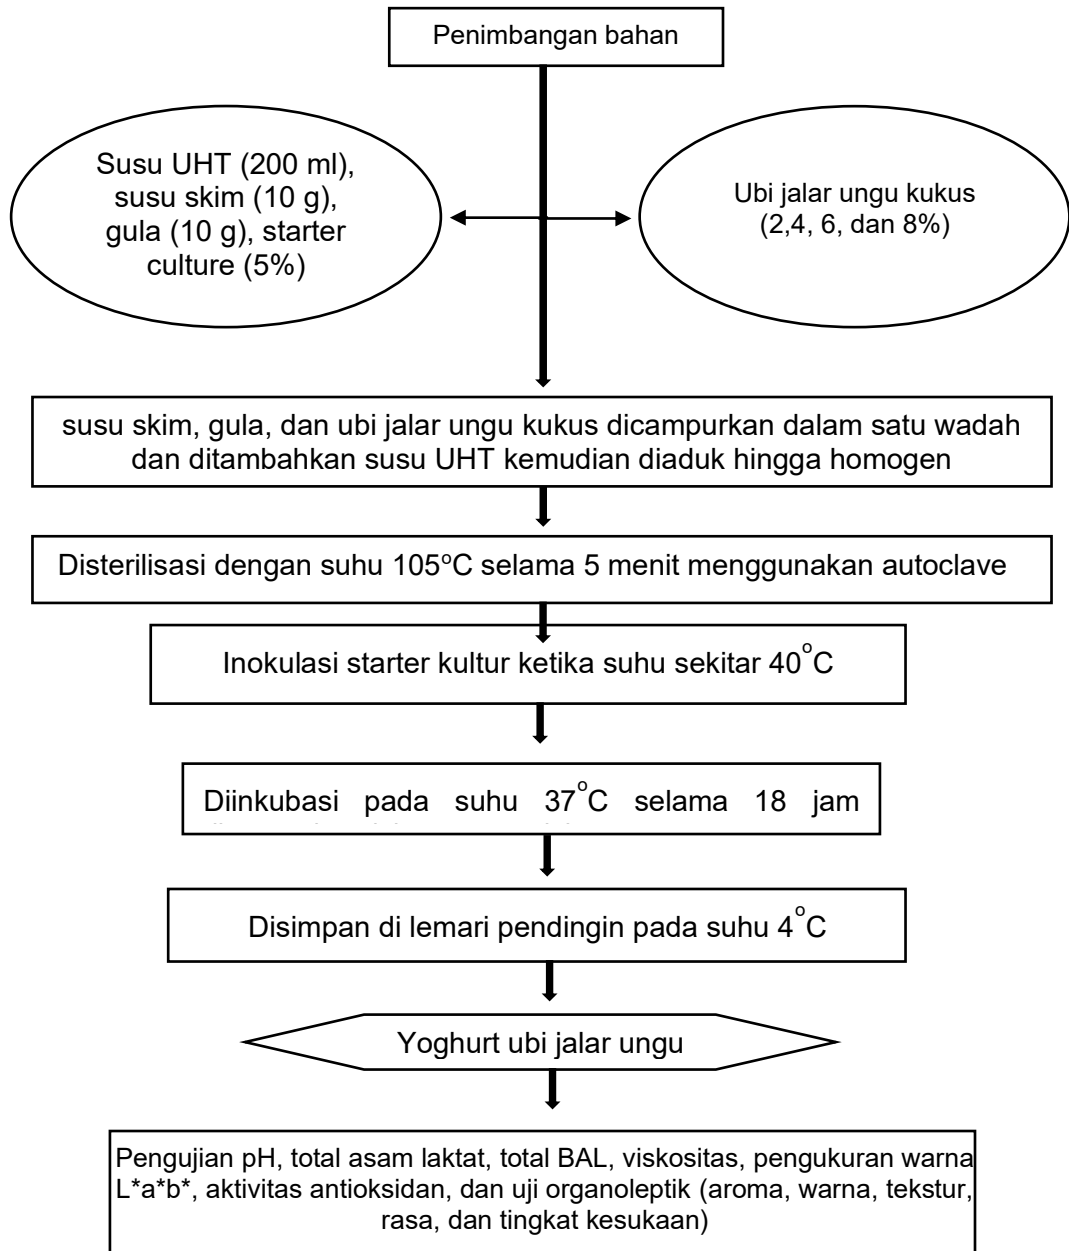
Penimbangan bahan

Susu UHT (200 ml), susu skim (10 g), gula (10 g), starter culture (5%)

Ubi jalar ungu kukus (2,4, 6, dan 8%)

susu skim, gula, dan ubi jalar ungu kukus dicampurkan dalam satu wadah dan ditambahkan susu UHT kemudian diaduk hingga homogen

Disterilisasi dengan suhu 105$^{o}$C selama 5 menit menggunakan autoclave

Inokulasi starter kultur ketika suhu sekitar 40$^{o}$C

Diinkubasi pada suhu 37$^{o}$C selama 18 jam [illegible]

Disimpan di lemari pendingin pada suhu 4$^{o}$C

Yoghurt ubi jalar ungu

Pengujian pH, total asam laktat, total BAL, viskositas, pengukuran warna L*a*b*, aktivitas antioksidan, dan uji organoleptik (aroma, warna, tekstur, rasa, dan tingkat kesukaan)